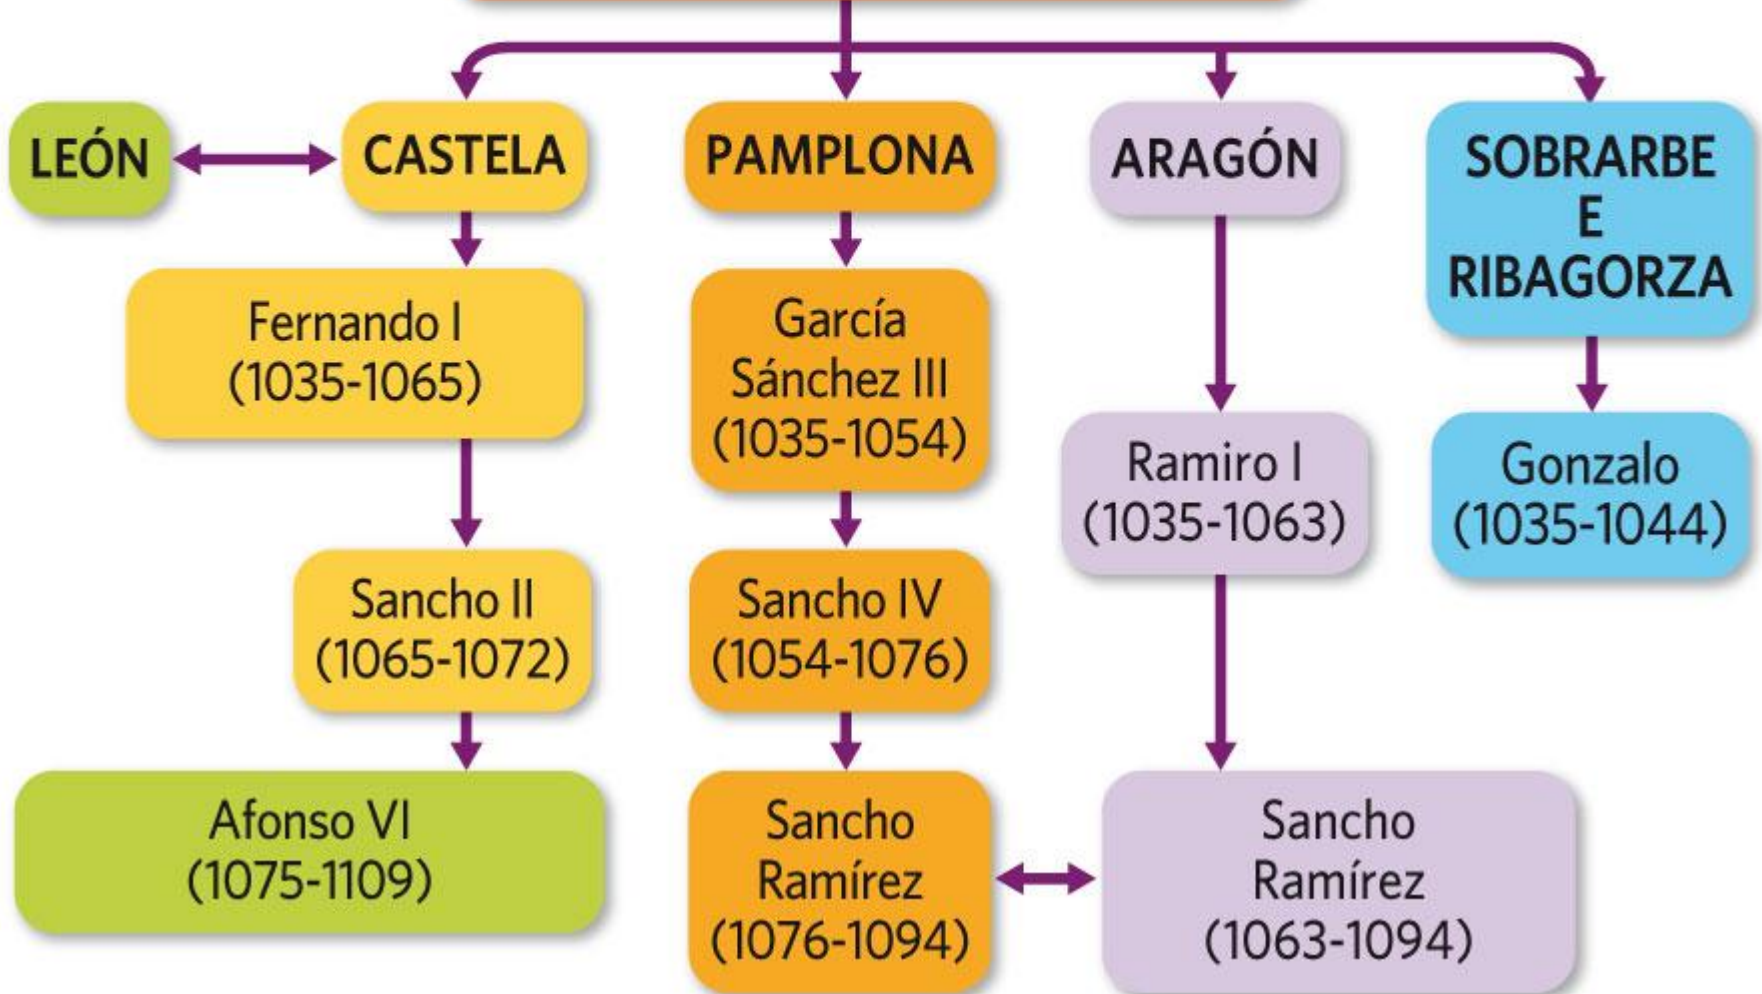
LEÓN

CASTELA

PAMPLONA

ARAGÓN

SOBRARBE E RIBAGORZA

Fernando I (1035-1065)

García Sánchez III (1035-1054)

Ramiro I (1035-1063)

Gonzalo (1035-1044)

Sancho II (1065-1072)

Sancho IV (1054-1076)

Afonso VI (1075-1109)

Sancho Ramírez (1076-1094)

Sancho Ramírez (1063-1094)